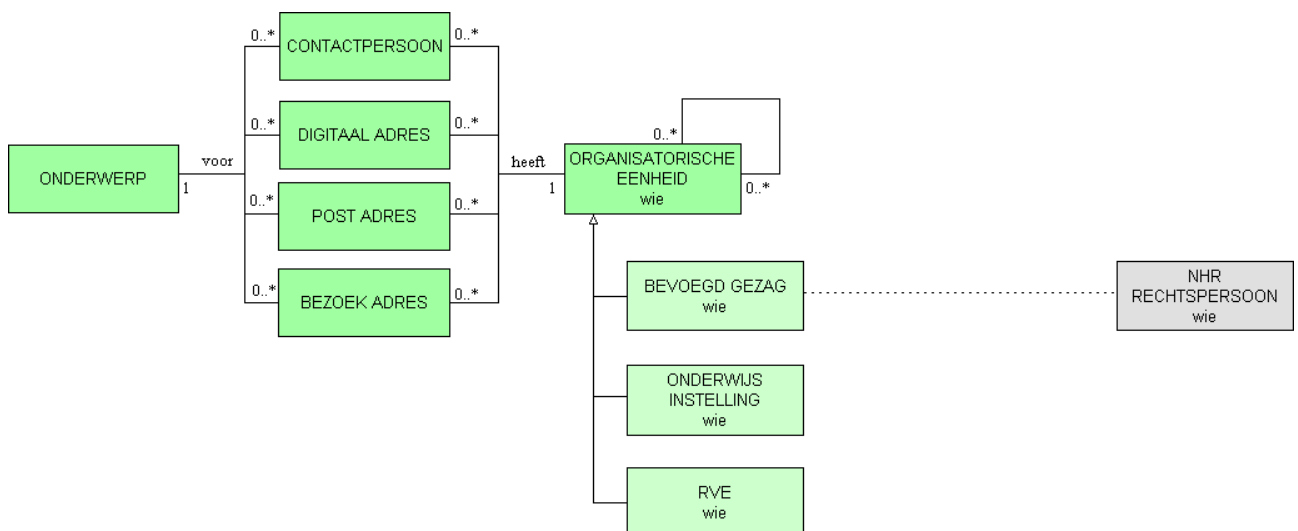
0..*
CONTACTPERSOON
0..*

0..*
DIGITAAL ADRES
0..*

ONDERWERP
voor
1

0..*
POST ADRES
0..*

0..*
BEZOEK ADRES
0..*

heeft
1
0..*
ORGANISATORISCHE EENHEID
wie
0..*

BEVOEGD GEZAG
wie

NHR RECHTSPERSOON
wie

ONDERWIJS INSTELLING
wie

RVE
wie